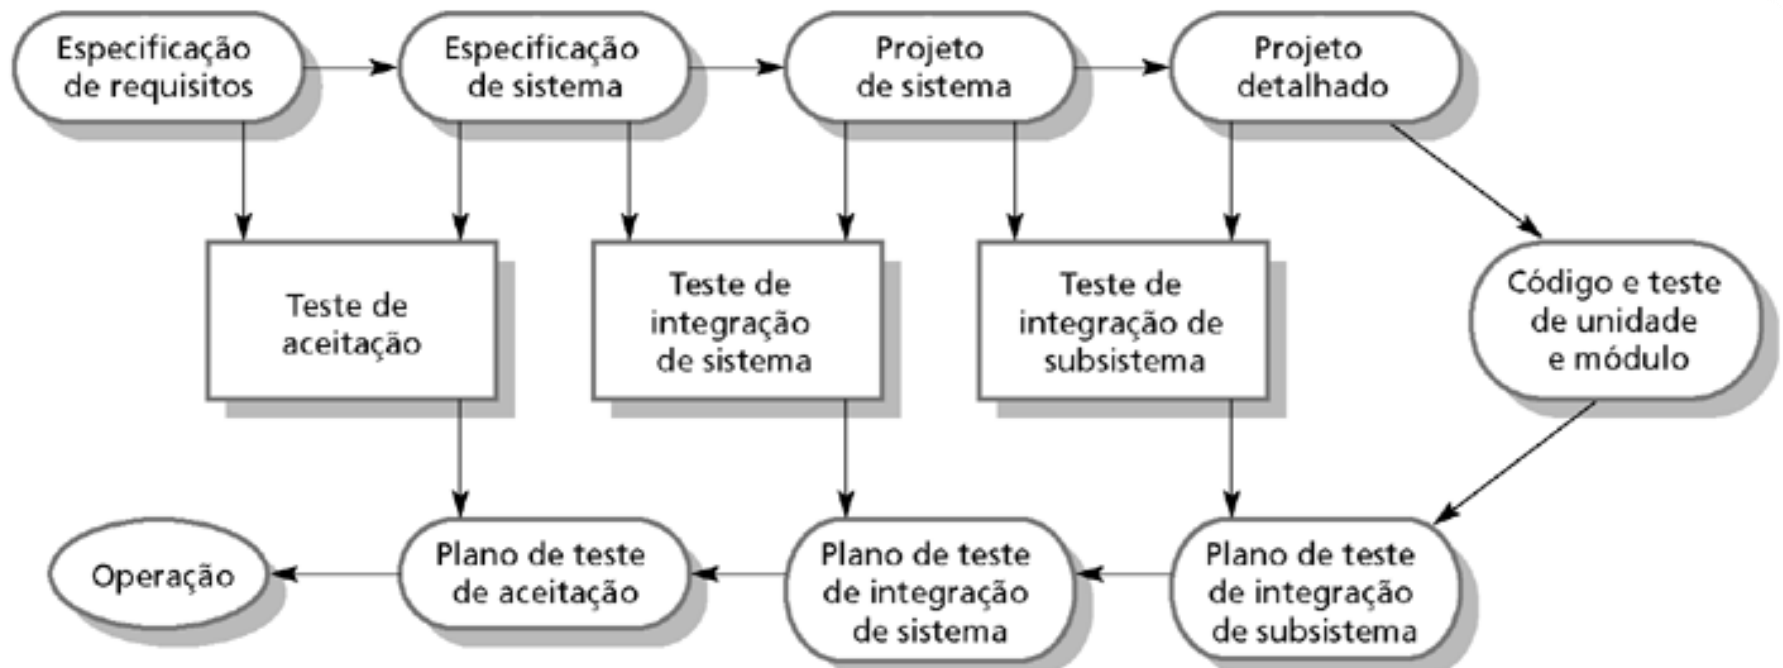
Especificação de requisitos

Especificação de sistema

Projeto de sistema

Projeto detalhado

Teste de aceitação

Teste de integração de sistema

Teste de integração de subsistema

Código e teste de unidade e módulo

Operação

Plano de teste de aceitação

Plano de teste de integração de sistema

Plano de teste de integração de subsistema